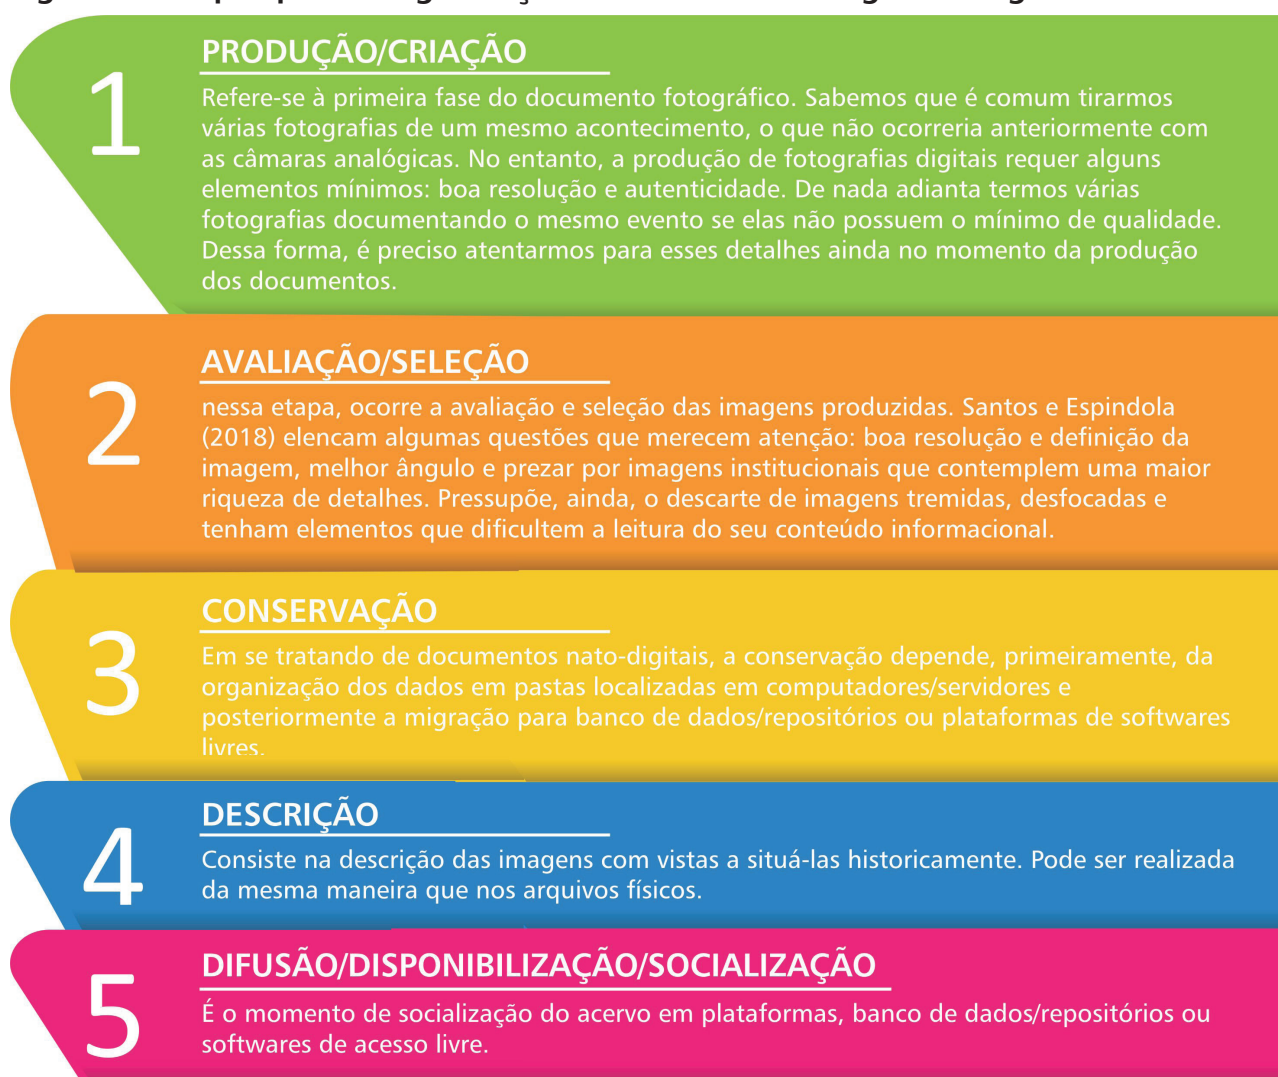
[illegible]

1

PRODUÇÃO/CRIAÇÃO

Refere-se à primeira fase do documento fotográfico. Sabemos que é comum tirarmos várias fotografias de um mesmo acontecimento, o que não ocorreria anteriormente com as câmaras analógicas. No entanto, a produção de fotografias digitais requer alguns elementos mínimos: boa resolução e autenticidade. De nada adianta termos várias fotografias documentando o mesmo evento se elas não possuem o mínimo de qualidade. Dessa forma, é preciso atentarmos para esses detalhes ainda no momento da produção dos documentos.

2

AVALIAÇÃO/SELEÇÃO

nessa etapa, ocorre a avaliação e seleção das imagens produzidas. Santos e Espindola (2018) elencam algumas questões que merecem atenção: boa resolução e definição da imagem, melhor ângulo e prezar por imagens institucionais que contemplem uma maior riqueza de detalhes. Pressupõe, ainda, o descarte de imagens tremidas, desfocadas e tenham elementos que dificultem a leitura do seu conteúdo informacional.

3

CONSERVAÇÃO

Em se tratando de documentos nato-digitais, a conservação depende, primeiramente, da organização dos dados em pastas localizadas em computadores/servidores e posteriormente a migração para banco de dados/repositórios ou plataformas de softwares livres.

4

DESCRIÇÃO

Consiste na descrição das imagens com vistas a situá-las historicamente. Pode ser realizada da mesma maneira que nos arquivos físicos.

5

DIFUSÃO/DISPONIBILIZAÇÃO/SOCIALIZAÇÃO

É o momento de socialização do acervo em plataformas, banco de dados/repositórios ou softwares de acesso livre.